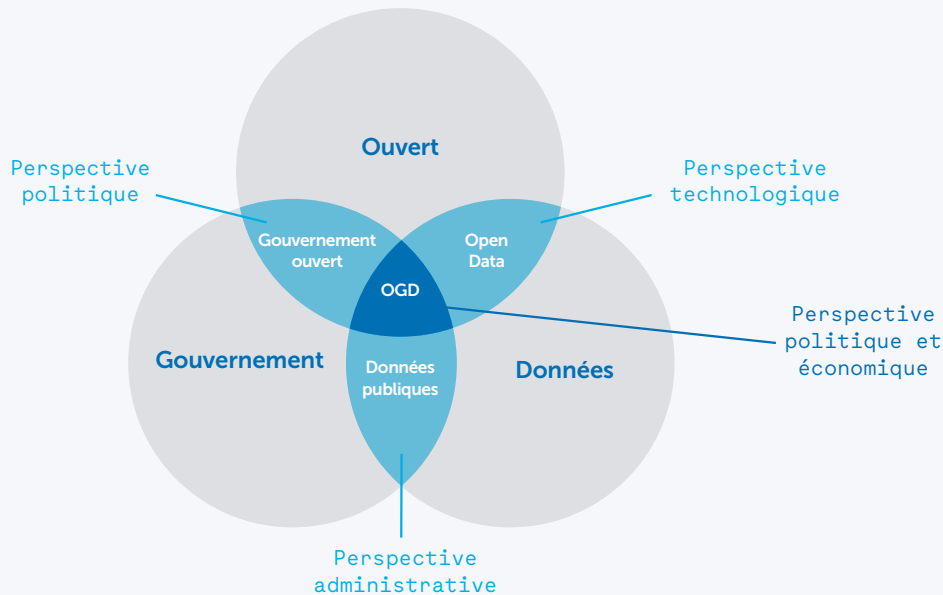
Ouvert

Perspective politique

Perspective technologique

Gouvernement ouvert

Open Data

OGD

Perspective politique et économique

Gouvernement

Données publiques

Données

Perspective administrative